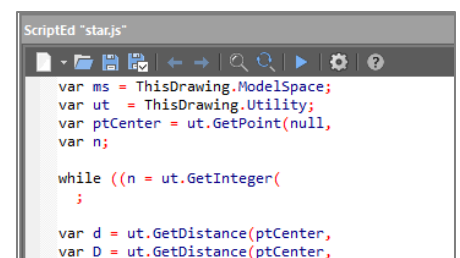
ScriptEd "star.js"

var ms = ThisDrawing.ModelSpace;
var ut  = ThisDrawing.Utility;
var ptCenter = ut.GetPoint(null,
var n;

while ((n = ut.GetInteger(
  ;

var d = ut.GetDistance(ptCenter,
var D = ut.GetDistance(ptCenter,